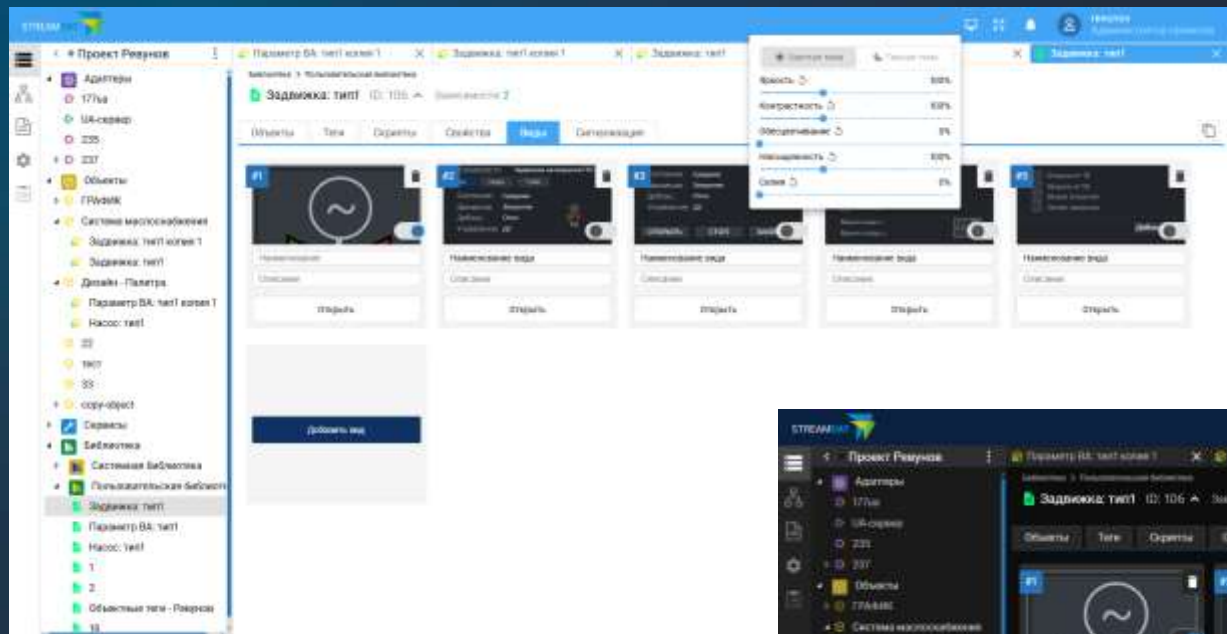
STREAMDAT

Проект Ревунов

Адаптеры
177ua
UA-сервер
235
237
Объекты
FPAHMK
Система маслоснабжения
Задвижка: тип1 копия 1
Задвижка: тип1
Дизайн - Палитра
Параметр ВА: тип1 копия 1
Насос: тип1
22
тест
33
copy-object
Сервисы
Библиотека
Системная библиотека
Пользовательская библиотека
Задвижка: тип1
Параметр ВА: тип1
Насос: тип1
1
2
Объектные теги - Ревунов
10

Параметр ВА: тип1 копия 1
Задвижка: тип1 копия 1
Задвижка: тип1
Задвижка: тип1

Библиотека > Пользовательская библиотека
Задвижка: тип1 ID: 106 Зависимости 2

Объекты
Теги
Скрипты
Свойства
Виды
Синхронизация

Светлая тема
Темная тема
Яркость 100%
Контрастность 100%
Обесцвечивание 0%
Насыщенность 100%
Сепия 0%

#1
Наименование
Описание
Открыть

#2
Наименование вида
Описание
Открыть

#3
Наименование вида
Описание
Открыть

Наименование вида
Описание
Открыть

#5
Наименование вида
Описание
Открыть

Добавить вид

STREAMDAT
Проект Ревунов
Адаптеры
177ua
UA-сервер
235
237
Объекты
FPAHMK
Система маслоснабжения
Параметр ВА: тип1 копия 1
Библиотека > Пользовательская библиотека
Задвижка: тип1 ID: 106
Объекты
Теги
Скрипты
#1